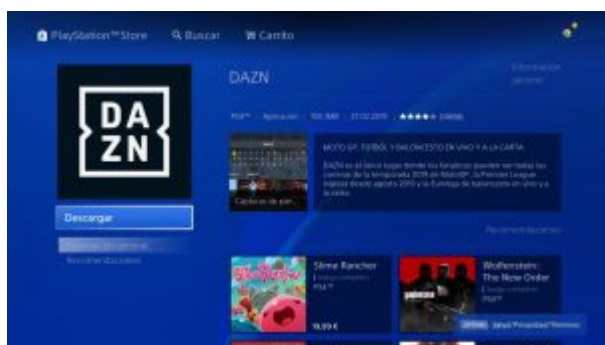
PlayStation™Store Buscar Carrito

DA
ZN

DAZN

Información general

PS4™ · Aplicación · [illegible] · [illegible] · ★★★★★ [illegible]

Capturas de pan...

MOTO GP, FÚTBOL Y BALONCESTO EN VIVO Y A LA CARTA.

DAZN es el nuevo hogar donde los fanáticos pueden ver todas las carreras de la temporada 2019 de MotoGP, la Premier League inglesa desde agosto 2019 y la Euroliga de baloncesto en vivo y a la carta.

Descargar

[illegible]

Recomendaciones

Recomendaciones

Slime Rancher
Juego completo
PS4™

19,99 €

Wolfenstein: The New Order
Juego completo
PS4™

OPTIONS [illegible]